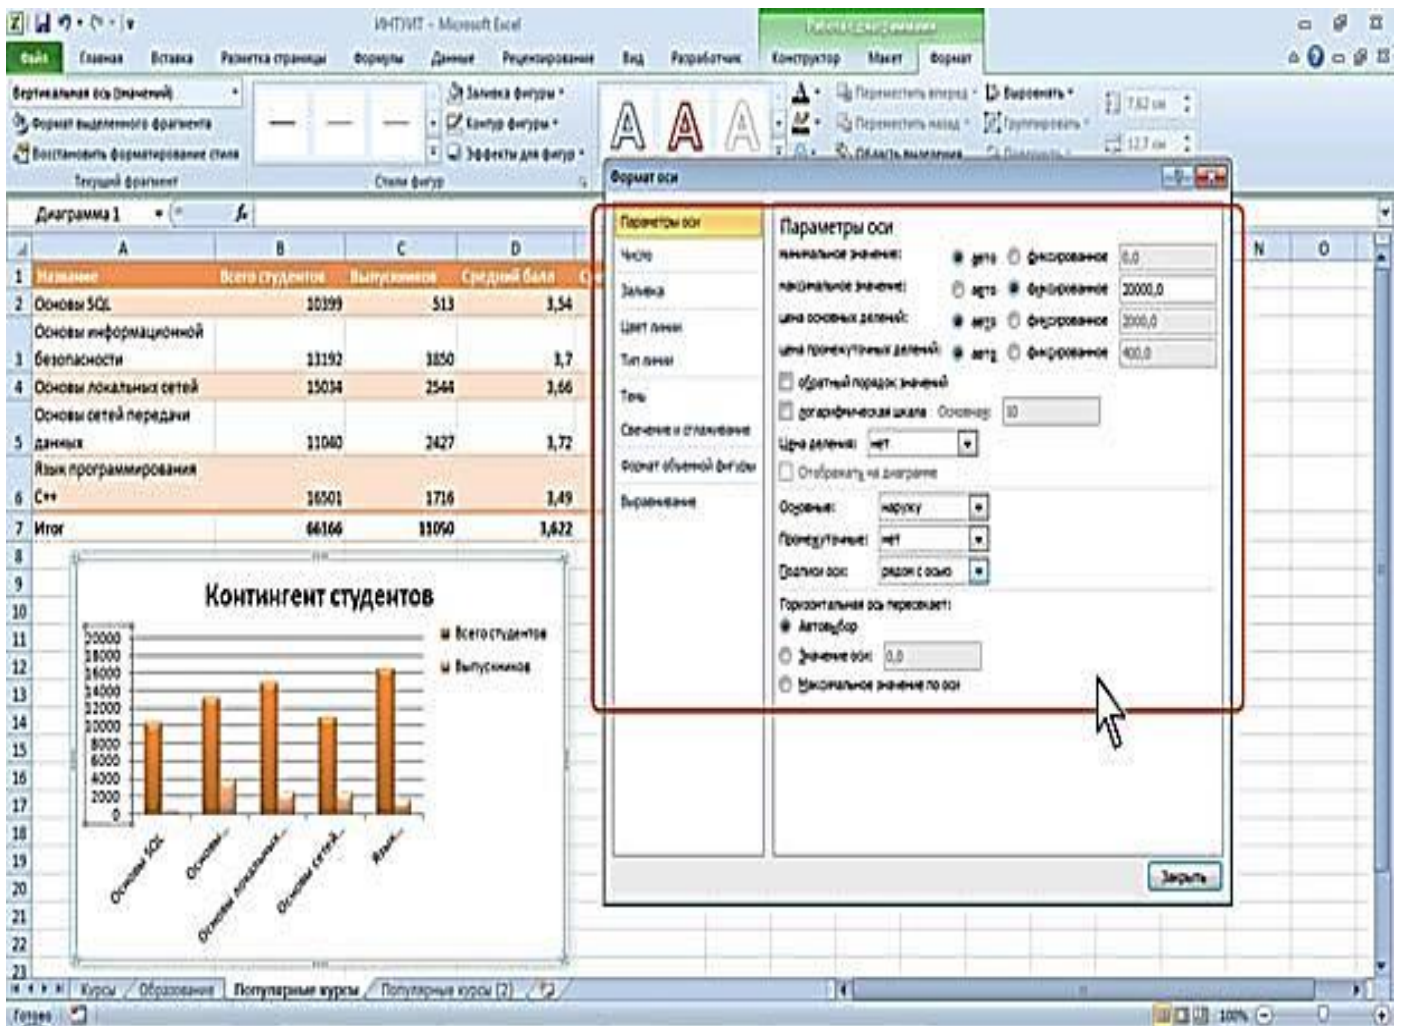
ИНТУИТ - Microsoft Excel
Работа с диаграммами
Файл Главная Вставка Разметка страницы Формулы Данные Рецензирование Вид Разработчик Конструктор Макет Формат

Вертикальная ось (значений)
Формат выделенного фрагмента
Восстановить форматирование стиля
Текущий фрагмент
Заливка фигуры
Контур фигуры
Эффекты для фигур
Стили фигур
Переместить вперед
Переместить назад
Область выделения
Выровнять
Группировать
Повернуть
7,62 см
12,7 см

Диаграмма 1

| | A | B | C | D |
|---|---|---|---|---|
| 1 | Название | Всего студентов | Выпускников | Средний балл |
| 2 | Основы SQL | 10399 | 513 | 3,54 |
| 3 | Основы информационной безопасности | 13192 | 3850 | 3,7 |
| 4 | Основы локальных сетей | 15034 | 2544 | 3,66 |
| 5 | Основы сетей передачи данных | 11040 | 2427 | 3,72 |
| 6 | Язык программирования C++ | 16501 | 1716 | 3,49 |
| 7 | Итог | 66166 | 11050 | 3,622 |

Контингент студентов
20000
18000
16000
14000
12000
10000
8000
6000
4000
2000
0
Всего студентов
Выпускников
Основы SQL
Основы...
Основы локальных...
Основы сетей...
Язык...

Формат оси
Параметры оси
Число
Заливка
Цвет линии
Тип линии
Тень
Свечение и сглаживание
Формат объемной фигуры
Выравнивание

Параметры оси
минимальное значение: авто фиксированное 0,0
максимальное значение: авто фиксированное 20000,0
цена основных делений: авто фиксированное 2000,0
цена промежуточных делений: авто фиксированное 400,0
обратный порядок значений
логарифмическая шкала Основание: 10
Цена деления: нет
Отображать на диаграмме
Основные: наружу
Промежуточные: нет
Подписи оси: рядом с осью
Горизонтальная ось пересекает:
Автовыбор
Значение оси: 0,0
Максимальное значение по оси
Закрыть

N O

Курсы Образование Популярные курсы Популярные курсы (2)
Готово 100%